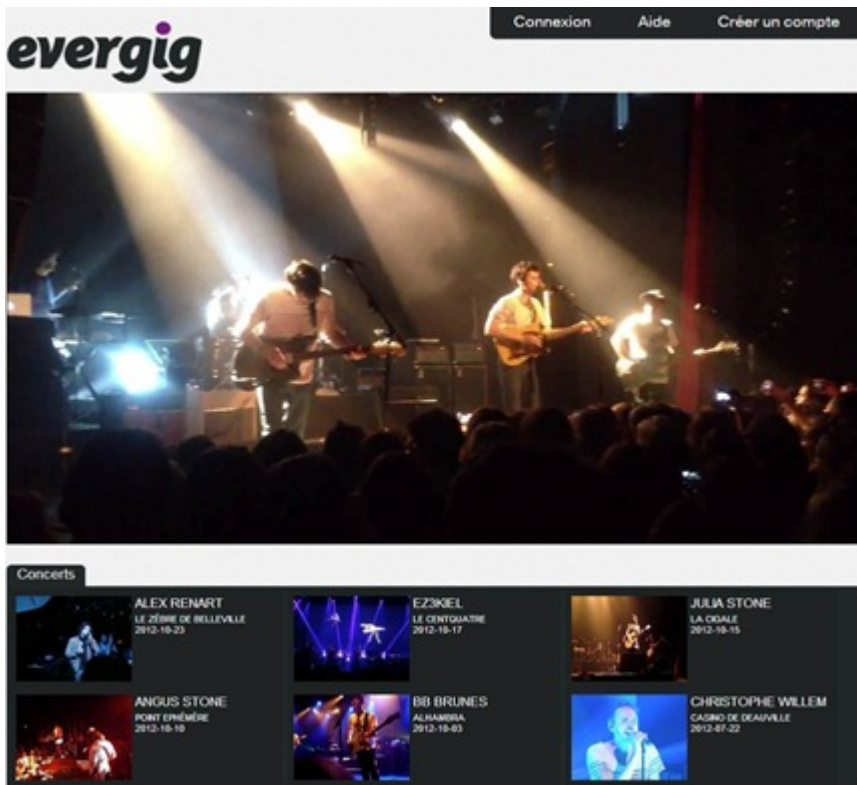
evergig

Connexion Aide Créer un compte

Concerts

ALEX RENART
LE ZÈBRE DE BELLEVILLE
2012-10-23

EZ3KIEL
LE CENTQUATRE
2012-10-17

JULIA STONE
LA CIGALE
2012-10-15

ANGUS STONE
POINT EPHÉMÈRE
2012-10-10

BB BRUNES
ALHAMBRA
2012-10-03

CHRISTOPHE WILLEM
CASINO DE DEAUVILLE
2012-07-22